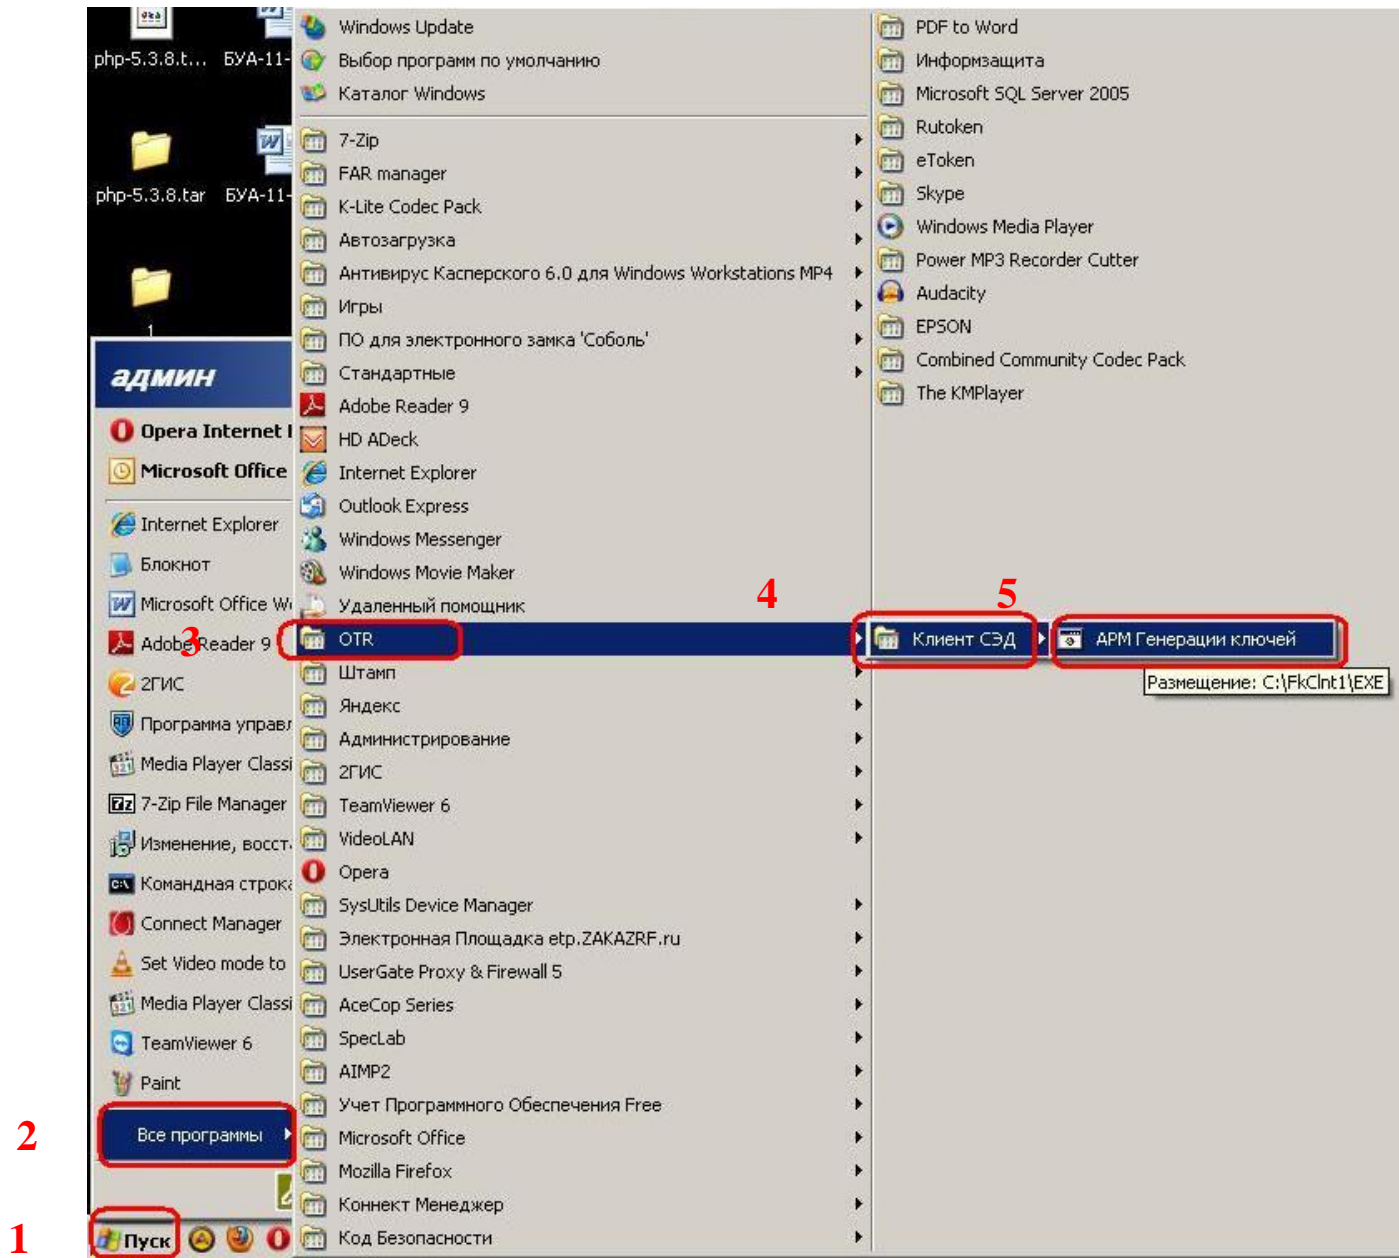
php-5.3.8.t... БУА-11-

php-5.3.8.tar БУА-11-

1

админ

Opera Internet I
Microsoft Office

Internet Explorer
Блокнот
Microsoft Office W
Adobe Reader 9
3
2ГИС
Программа управл
Media Player Classi
7-Zip File Manager
Изменение, восст
Командная строка
Connect Manager
Set Video mode to
Media Player Classi
TeamViewer 6
Paint

2
Все программы

1
Пуск

Windows Update
Выбор программ по умолчанию
Каталог Windows
7-Zip
FAR manager
K-Lite Codec Pack
Автозагрузка
Антивирус Касперского 6.0 для Windows Workstations MP4
Игры
ПО для электронного замка 'Соболь'
Стандартные
Adobe Reader 9
HD ADeck
Internet Explorer
Outlook Express
Windows Messenger
Windows Movie Maker
Удаленный помощник
OTR
Штамп
Яндекс
Администрирование
2ГИС
TeamViewer 6
VideoLAN
Opera
SysUtils Device Manager
Электронная Площадка etp.ZAKAZRF.ru
UserGate Proxy & Firewall 5
AceCop Series
SpecLab
AIMP2
Учет Программного Обеспечения Free
Microsoft Office
Mozilla Firefox
Коннект Менеджер
Код Безопасности

4

PDF to Word
Информзащита
Microsoft SQL Server 2005
Rutoken
eToken
Skype
Windows Media Player
Power MP3 Recorder Cutter
Audacity
EPSON
Combined Community Codec Pack
The KMPlayer

5
Клиент СЭД
АРМ Генерации ключей
Размещение: C:\FkClnt1\EXE